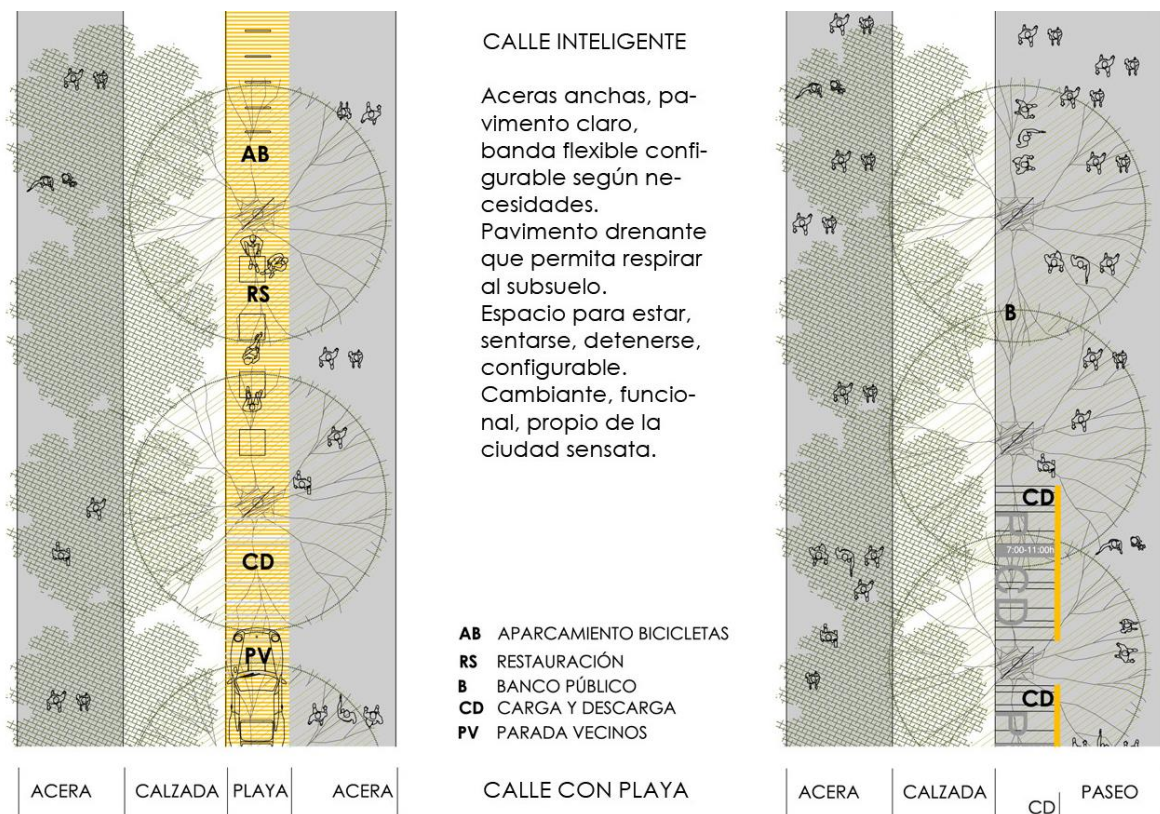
AB

RS

CD

PV

CALLE INTELIGENTE

Aceras anchas, pavimento claro, banda flexible configurable según necesidades.
Pavimento drenante que permita respirar al subsuelo.
Espacio para estar, sentarse, detenerse, configurable.
Cambiante, funcional, propio de la ciudad sensata.

AB APARCAMIENTO BICICLETAS
RS RESTAURACIÓN
B BANCO PÚBLICO
CD CARGA Y DESCARGA
PV PARADA VECINOS

B

CD

7:00-11:00h

CD

| ACERA | CALZADA | PLAYA | ACERA |

CALLE CON PLAYA

| ACERA | CALZADA | CD | PASEO |